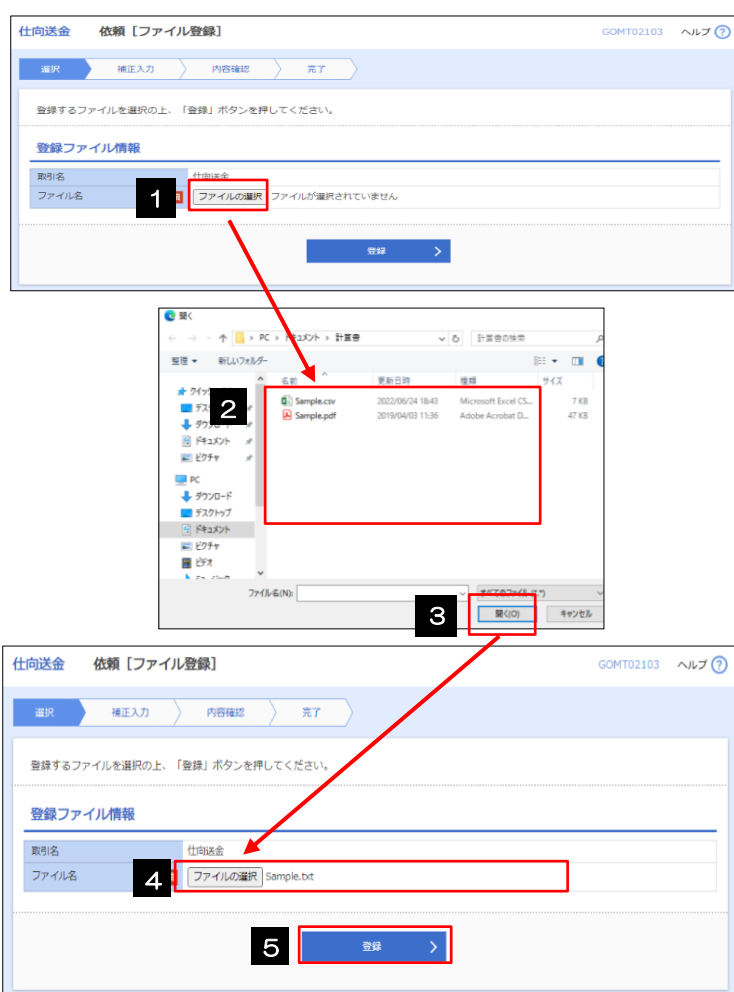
仕向送金　依頼［ファイル登録］　GOMT02103　ヘルプ ?

選択　補正入力　内容確認　完了

登録するファイルを選択の上、「登録」ボタンを押してください。

登録ファイル情報

| 取引名 | 仕向送金 |
|---|---|
| ファイル名 | ファイルの選択　ファイルが選択されていません |

1

登録 >

開く

← → ↑ > PC > ドキュメント > 計算書　計算書の検索

整理 ▼　新しいフォルダー

クイック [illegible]
デスク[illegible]
ダウンロ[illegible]
ドキュメント
ピクチャ
PC
ダウンロード
デスクトップ
ドキュメント
ピクチャ
ビデオ
ミュージック

| 名前 | 更新日時 | 種類 | サイズ |
|---|---|---|---|
| Sample.csv | 2022/06/24 18:43 | Microsoft Excel CS... | 7 KB |
| Sample.pdf | 2019/04/03 11:36 | Adobe Acrobat D... | 47 KB |

2

ファイル名(N):　すべてのファイル (*.*)

開く(O)　キャンセル

3

仕向送金　依頼［ファイル登録］　GOMT02103　ヘルプ ?

選択　補正入力　内容確認　完了

登録するファイルを選択の上、「登録」ボタンを押してください。

登録ファイル情報

| 取引名 | 仕向送金 |
|---|---|
| ファイル名 | ファイルの選択　Sample.txt |

4

5

登録 >